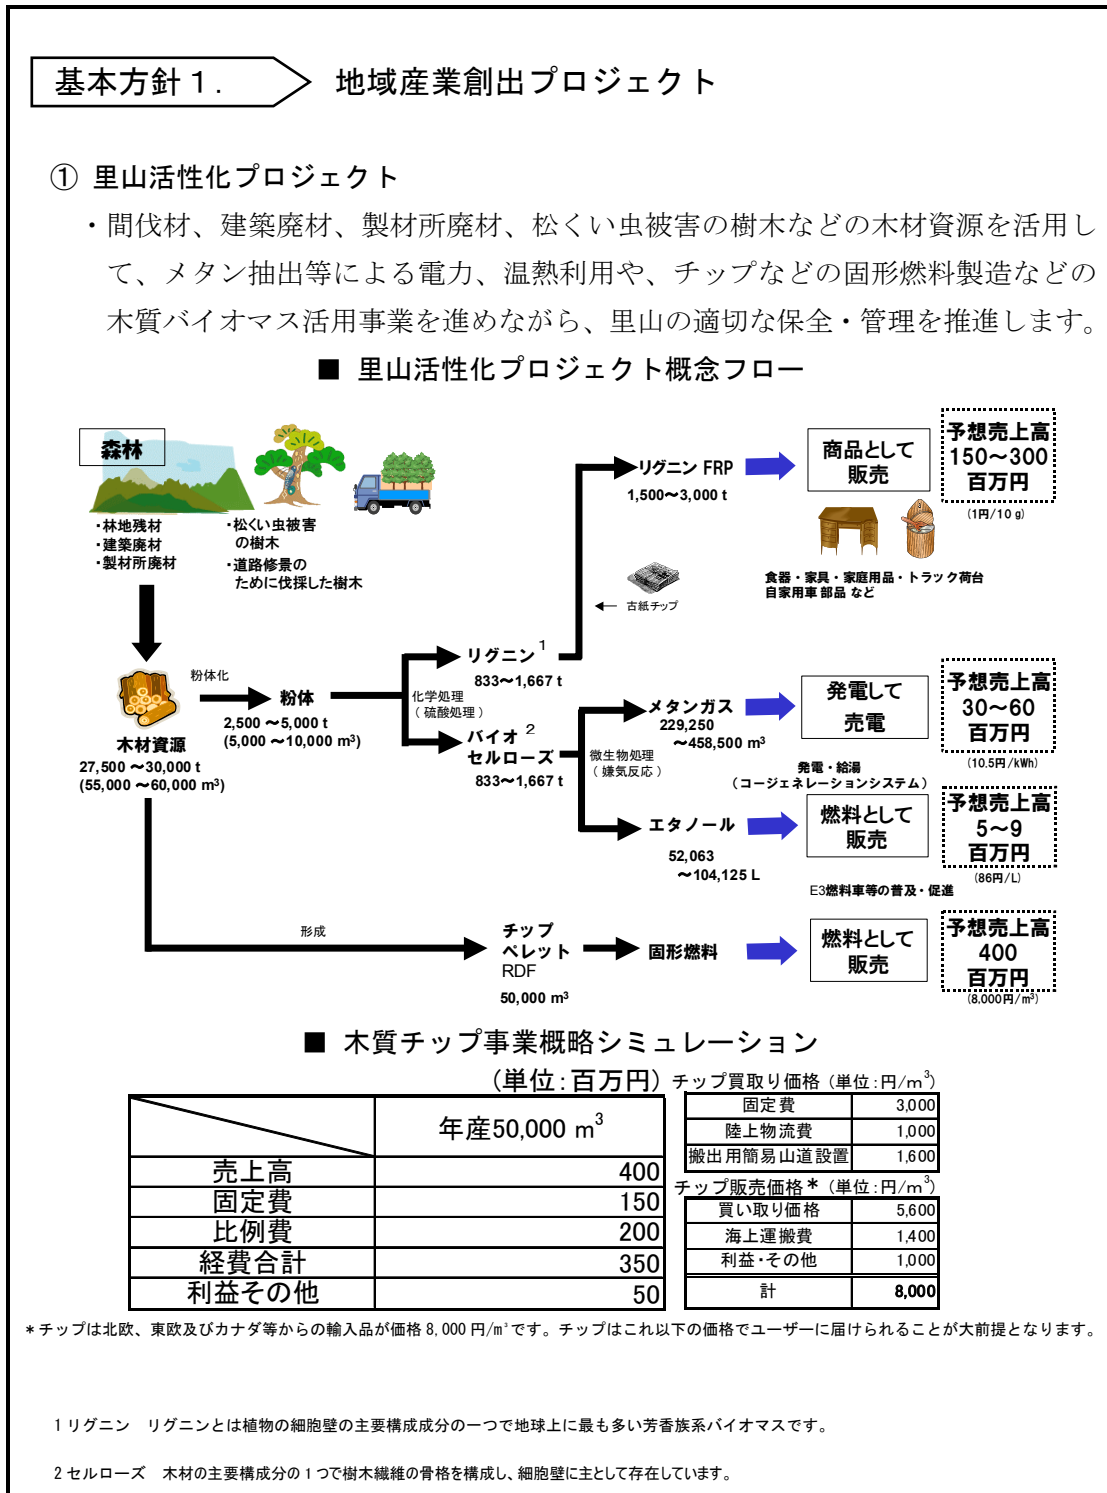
基本方針１．

地域産業創出プロジェクト

① 里山活性化プロジェクト

・間伐材、建築廃材、製材所廃材、松くい虫被害の樹木などの木材資源を活用して、メタン抽出等による電力、温熱利用や、チップなどの固形燃料製造などの木質バイオマス活用事業を進めながら、里山の適切な保全・管理を推進します。

■ 里山活性化プロジェクト概念フロー

森林

・林地残材
・建築廃材
・製材所廃材

・松くい虫被害の樹木
・道路修景のために伐採した樹木

リグニン FRP
1,500～3,000 t

商品として販売

予想売上高
150～300
百万円
(1円/10 g)

食器・家具・家庭用品・トラック荷台
自家用車 部品 など

古紙チップ

粉体化

木材資源
27,500 ～30,000 t
(55,000 ～60,000 m³)

粉体
2,500 ～5,000 t
(5,000 ～10,000 m³)

化学処理
（硫酸処理）

リグニン 1
833～1,667 t

バイオ 2
セルロース
833～1,667 t

微生物処理
（嫌気反応）

メタンガス
229,250
～458,500 m³

発電して売電

予想売上高
30～60
百万円
(10.5円/kWh)

発電・給湯
（コージェネレーションシステム）

エタノール
52,063
～104,125 L

燃料として販売

予想売上高
5～9
百万円
(86円/L)

E3燃料車等の普及・促進

形成

チップ
ペレット
RDF
50,000 m³

固形燃料

燃料として販売

予想売上高
400
百万円
(8,000円/m³)

■ 木質チップ事業概略シミュレーション

（単位：百万円）

| | 年産50,000 $m^3$ |
|---|---|
| 売上高 | 400 |
| 固定費 | 150 |
| 比例費 | 200 |
| 経費合計 | 350 |
| 利益その他 | 50 |

チップ買取り価格（単位：円/$m^3$）

| 固定費 | 3,000 |
|---|---|
| 陸上物流費 | 1,000 |
| 搬出用簡易山道設置 | 1,600 |

チップ販売価格＊（単位：円/$m^3$）

| 買い取り価格 | 5,600 |
|---|---|
| 海上運搬費 | 1,400 |
| 利益・その他 | 1,000 |
| 計 | 8,000 |

＊チップは北欧、東欧及びカナダ等からの輸入品が価格 8,000 円/m³です。チップはこれ以下の価格でユーザーに届けられることが大前提となります。

1 リグニン　リグニンとは植物の細胞壁の主要構成成分の一つで地球上に最も多い芳香族系バイオマスです。

2 セルローズ　木材の主要構成分の１つで樹木繊維の骨格を構成し、細胞壁に主として存在しています。